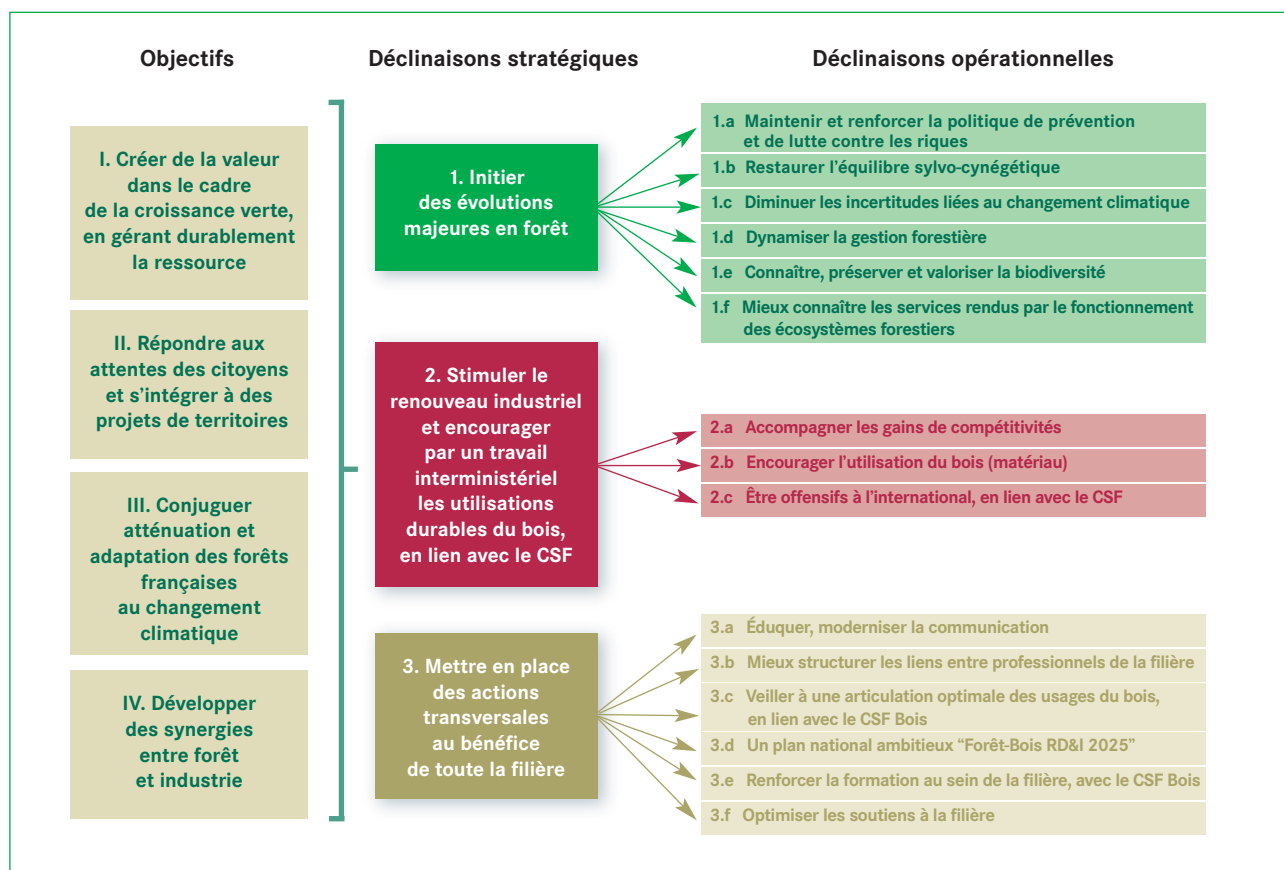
Objectifs

Déclinaisons stratégiques

Déclinaisons opérationnelles

I. Créer de la valeur dans le cadre de la croissance verte, en gérant durablement la ressource

II. Répondre aux attentes des citoyens et s'intégrer à des projets de territoires

III. Conjuguer atténuation et adaptation des forêts françaises au changement climatique

IV. Développer des synergies entre forêt et industrie

1. Initier des évolutions majeures en forêt

1.a Maintenir et renforcer la politique de prévention et de lutte contre les riques

1.b Restaurer l'équilibre sylvo-cynégétique

1.c Diminuer les incertitudes liées au changement climatique

1.d Dynamiser la gestion forestière

1.e Connaître, préserver et valoriser la biodiversité

1.f Mieux connaître les services rendus par le fonctionnement des écosystèmes forestiers

2. Stimuler le renouveau industriel et encourager par un travail interministériel les utilisations durables du bois, en lien avec le CSF

2.a Accompagner les gains de compétitivités

2.b Encourager l'utilisation du bois (matériau)

2.c Être offensifs à l'international, en lien avec le CSF

3. Mettre en place des actions transversales au bénéfice de toute la filière

3.a Éduquer, moderniser la communication

3.b Mieux structurer les liens entre professionnels de la filière

3.c Veiller à une articulation optimale des usages du bois, en lien avec le CSF Bois

3.d Un plan national ambitieux "Forêt-Bois RD&I 2025"

3.e Renforcer la formation au sein de la filière, avec le CSF Bois

3.f Optimiser les soutiens à la filière